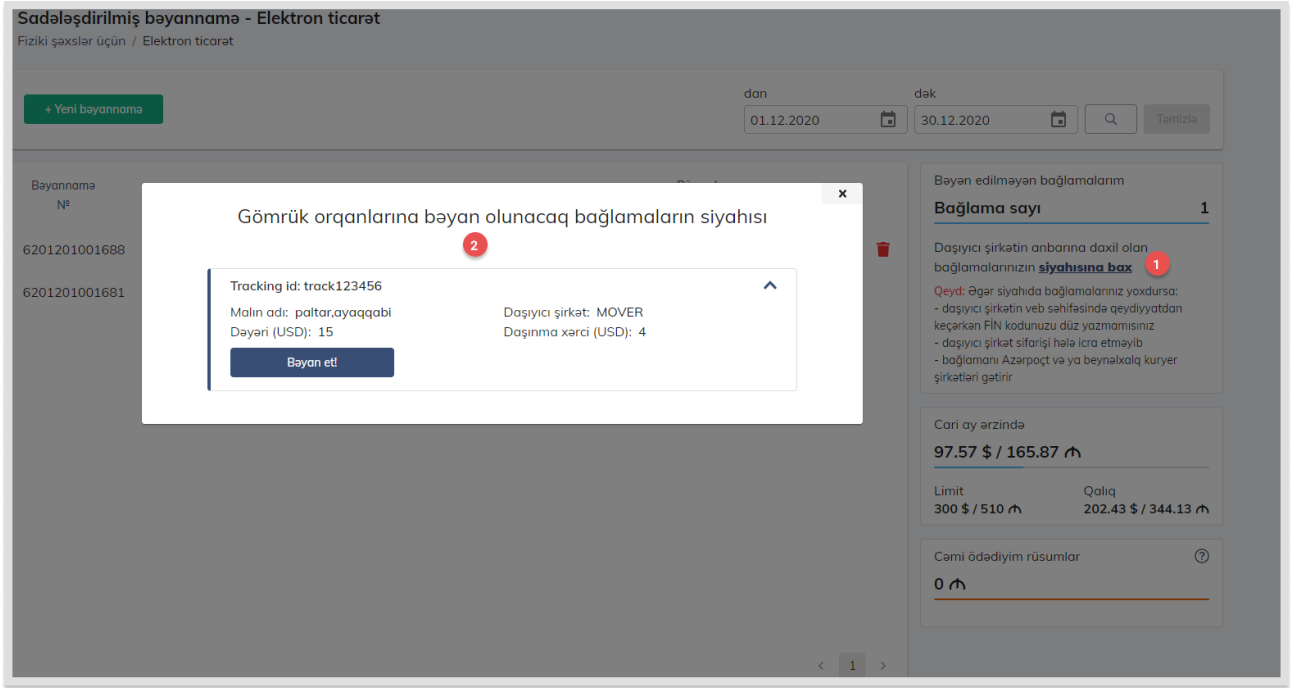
Sadələşdirilmiş bəyannamə - Elektron ticarət
Fiziki şəxslər üçün / Elektron ticarət

+ Yeni bəyannamə

dən
01.12.2020

dək
30.12.2020

Təmizlə

Bəyannamə №

6201201001688

6201201001681

Gömrük orqanlarına bəyan olunacaq bağlamaların siyahısı

2

Tracking id: track123456

Malın adı: paltar,ayaqqabi
Dəyəri (USD): 15

Daşıyıcı şirkət: MOVER
Daşınma xərci (USD): 4

Bəyan et!

Bəyan edilməyən bağlamalarım
Bağlama sayı 1

Daşıyıcı şirkətin anbarına daxil olan bağlamalarınızın siyahısına bax 1

Qeyd: Əgər siyahıda bağlamalarınız yoxdursa:
- daşıyıcı şirkətin veb səhifəsində qeydiyyatdan keçərkən FİN kodunuzu düz yazmamısınız
- daşıyıcı şirkət sifarişi hələ icra etməyib
- bağlamanı Azərpoçt və ya beynəlxalq kuryer şirkətləri gətirir

Cari ay ərzində
97.57 $ / 165.87 ₼

Limit
300 $ / 510 ₼

Qalıq
202.43 $ / 344.13 ₼

Cəmi ödədiyim rüsumlar
0 ₼

1